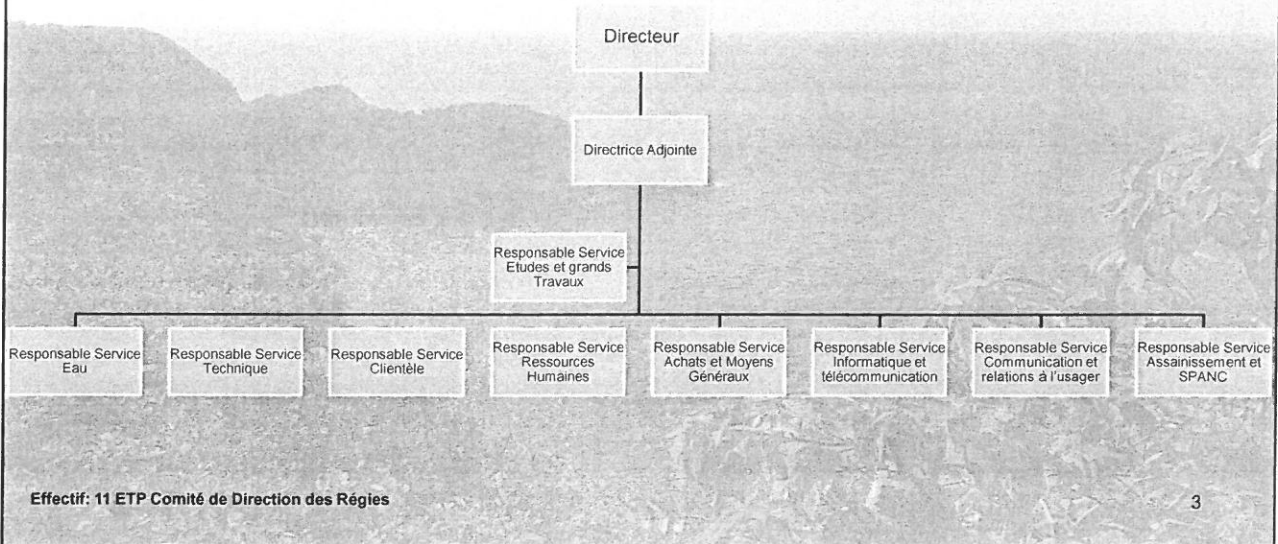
Directeur

Directrice Adjointe

Responsable Service Etudes et grands Travaux

Responsable Service Eau

Responsable Service Technique

Responsable Service Clientèle

Responsable Service Ressources Humaines

Responsable Service Achats et Moyens Généraux

Responsable Service Informatique et télécommunication

Responsable Service Communication et relations à l'usager

Responsable Service Assainissement et SPANC

Effectif: 11 ETP Comité de Direction des Régies

3